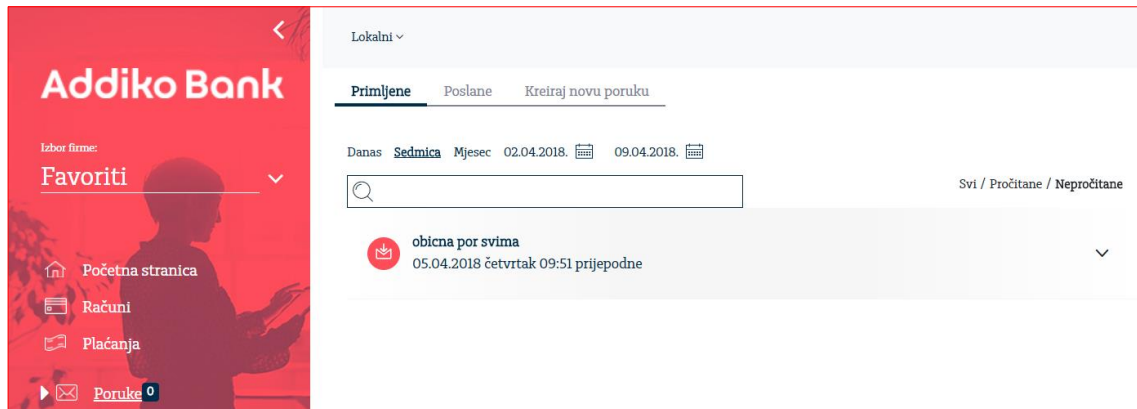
Addiko Bank

Izbor firme:
Favoriti

Početna stranica
Računi
Plaćanja
Poruke 0

Lokalni

Primljene Poslane Kreiraj novu poruku

Danas Sedmica Mjesec 02.04.2018. 09.04.2018.

Svi / Pročitane / Nepročitane

obicna por svima
05.04.2018 četvrtak 09:51 prijepodne